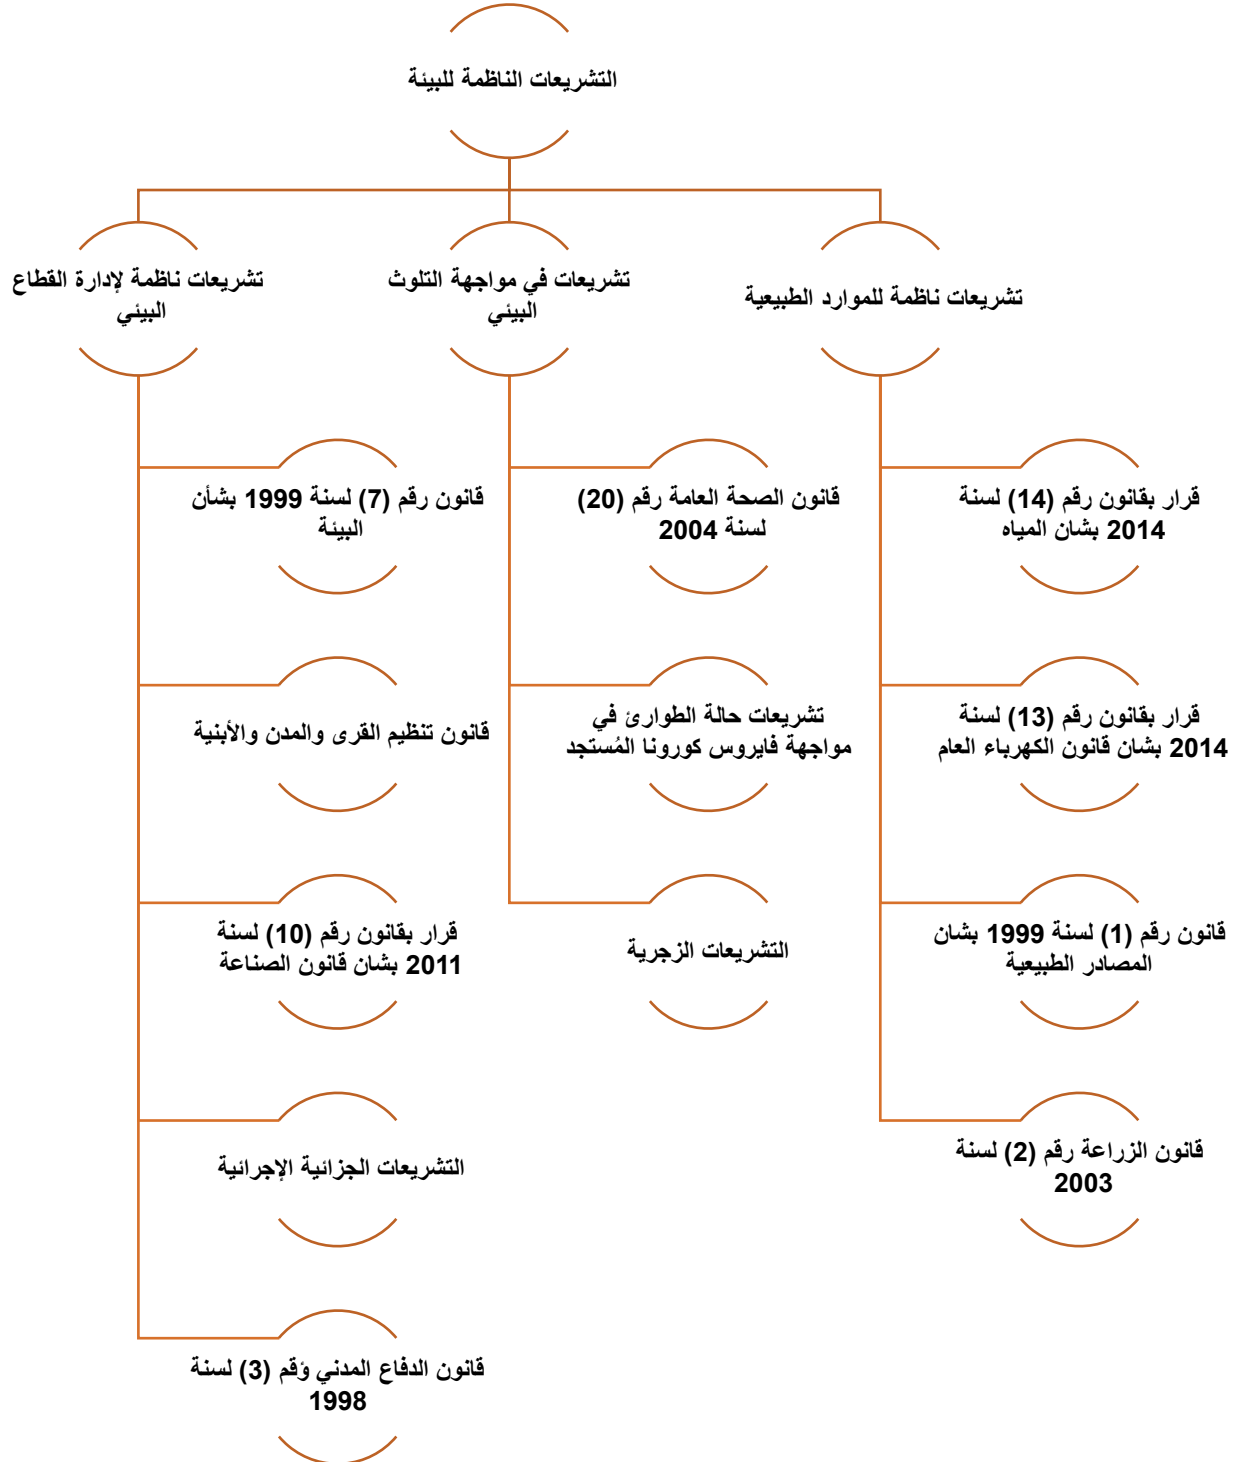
التشريعات الناظمة للبيئة

تشريعات ناظمة للموارد الطبيعية

تشريعات في مواجهة التلوث البيئي

تشريعات ناظمة لإدارة القطاع البيئي

قرار بقانون رقم (14) لسنة 2014 بشان المياه

قرار بقانون رقم (13) لسنة 2014 بشان قانون الكهرباء العام

قانون رقم (1) لسنة 1999 بشان المصادر الطبيعية

قانون الزراعة رقم (2) لسنة 2003

قانون الصحة العامة رقم (20) لسنة 2004

تشريعات حالة الطوارئ في مواجهة فايروس كورونا المُستجد

التشريعات الزجرية

قانون رقم (7) لسنة 1999 بشأن البيئة

قانون تنظيم القرى والمدن والأبنية

قرار بقانون رقم (10) لسنة 2011 بشان قانون الصناعة

التشريعات الجزائية الإجرائية

قانون الدفاع المدني وقم (3) لسنة 1998